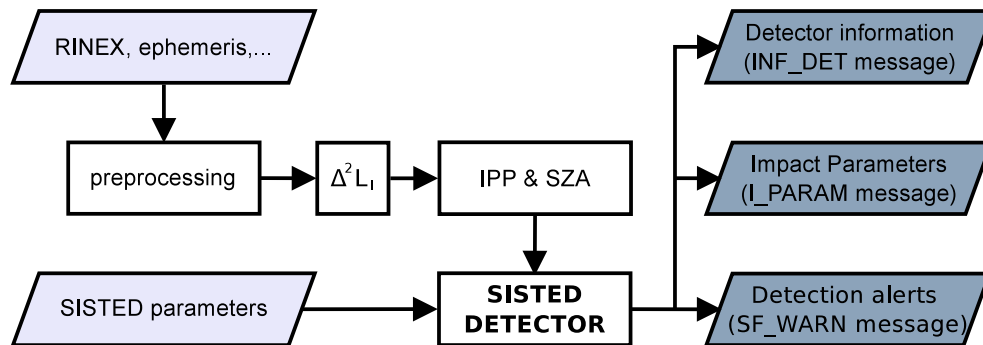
RINEX, ephemeris,...

preprocessing

$\Delta^2 L_I$

IPP & SZA

SISTED parameters

SISTED DETECTOR

Detector information (INF_DET message)

Impact Parameters (I_PARAM message)

Detection alerts (SF_WARN message)